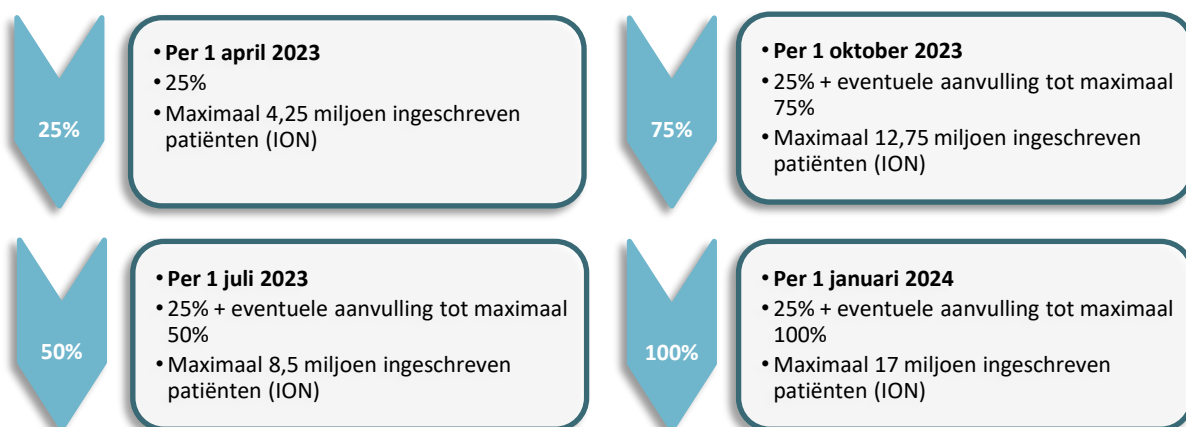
25%

• **Per 1 april 2023**
• 25%
• Maximaal 4,25 miljoen ingeschreven patiënten (ION)

75%

• **Per 1 oktober 2023**
• 25% + eventuele aanvulling tot maximaal 75%
• Maximaal 12,75 miljoen ingeschreven patiënten (ION)

50%

• **Per 1 juli 2023**
• 25% + eventuele aanvulling tot maximaal 50%
• Maximaal 8,5 miljoen ingeschreven patiënten (ION)

100%

• **Per 1 januari 2024**
• 25% + eventuele aanvulling tot maximaal 100%
• Maximaal 17 miljoen ingeschreven patiënten (ION)